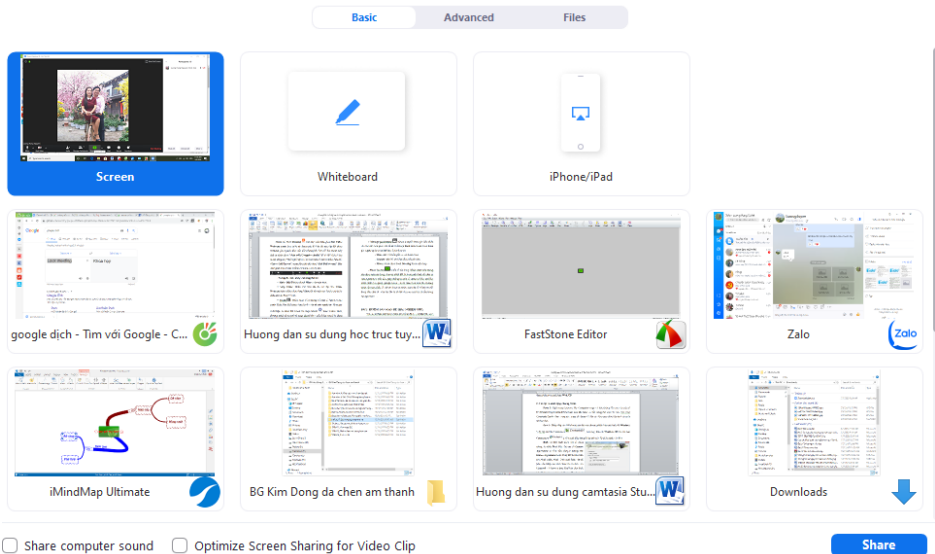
Basic
Advanced
Files

Screen

Whiteboard

iPhone/iPad

google dịch - Tìm với Google - C...

Huong dan su dung hoc truc tuy...

FastStone Editor

Zalo

Zalo

iMindMap Ultimate

BG Kim Dong da chen am thanh

Huong dan su dung camtasia Stu...

Downloads

Share computer sound

Optimize Screen Sharing for Video Clip

Share